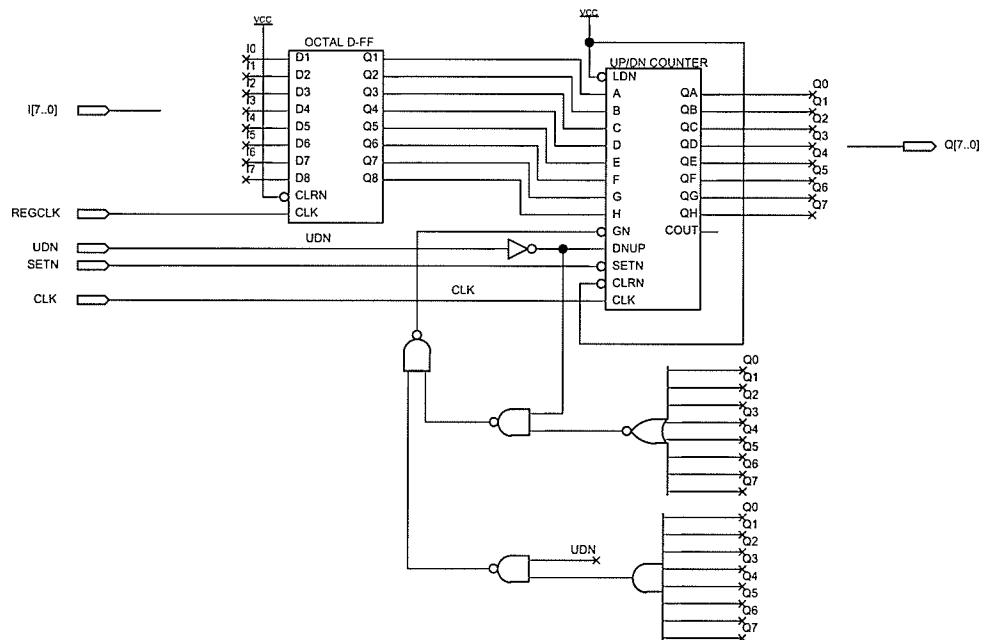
VCC
I0
I1
I2
I3
I4
I5
I6
I7
OCTAL D-FF
D1 Q1
D2 Q2
D3 Q3
D4 Q4
D5 Q5
D6 Q6
D7 Q7
D8 Q8
CLRN
CLK

I[7..0]

VCC
UP/DN COUNTER
LDN
A QA
B QB
C QC
D QD
E QE
F QF
G QG
H QH
GN COUT
DNUP
SETN
CLRN
CLK

Q0
Q1
Q2
Q3
Q4
Q5
Q6
Q7

Q[7..0]

REGCLK
UDN
SETN
CLK

UDN
CLK

Q0
Q1
Q2
Q3
Q4
Q5
Q6
Q7

UDN

Q0
Q1
Q2
Q3
Q4
Q5
Q6
Q7